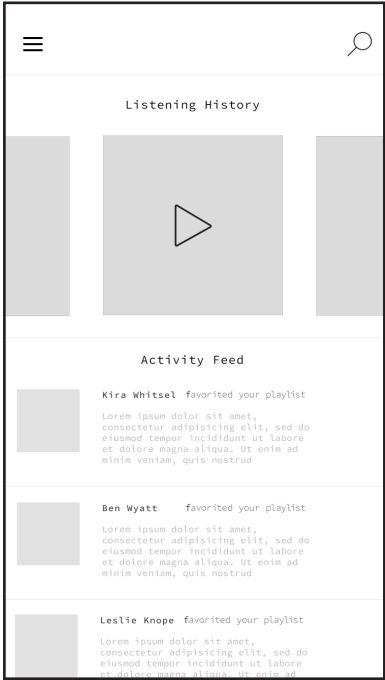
Listening History

Activity Feed

Kira Whitsel favorited your playlist

Lorem ipsum dolor sit amet, consectetur adipisicing elit, sed do eiusmod tempor incididunt ut labore et dolore magna aliqua. Ut enim ad minim veniam, quis nostrud

Ben Wyatt favorited your playlist

Lorem ipsum dolor sit amet, consectetur adipisicing elit, sed do eiusmod tempor incididunt ut labore et dolore magna aliqua. Ut enim ad minim veniam, quis nostrud

Leslie Knope favorited your playlist

Lorem ipsum dolor sit amet, consectetur adipisicing elit, sed do eiusmod tempor incididunt ut labore et dolore magna aliqua. Ut enim ad